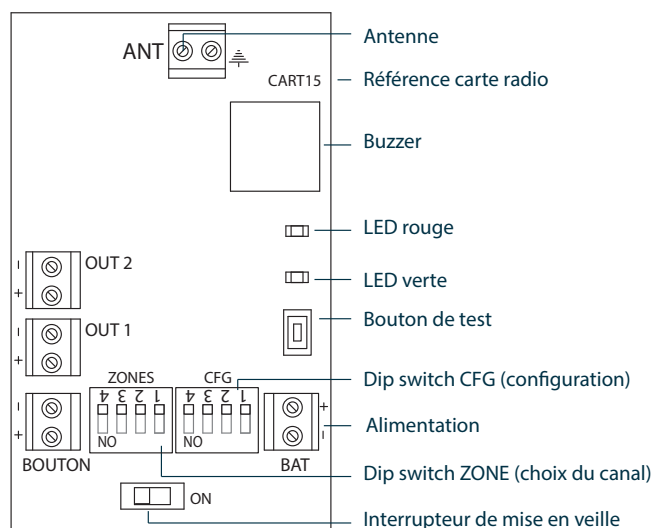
ANT
CART15
OUT 2
OUT 1
ZONES
4 3 2 1
NO
CFG
4 3 2 1
NO
BOUTON
BAT
ON
-
+
-
+
-
+
+
-

Antenne
Référence carte radio
Buzzer
LED rouge
LED verte
Bouton de test
Dip switch CFG (configuration)
Alimentation
Dip switch ZONE (choix du canal)
Interrupteur de mise en veille